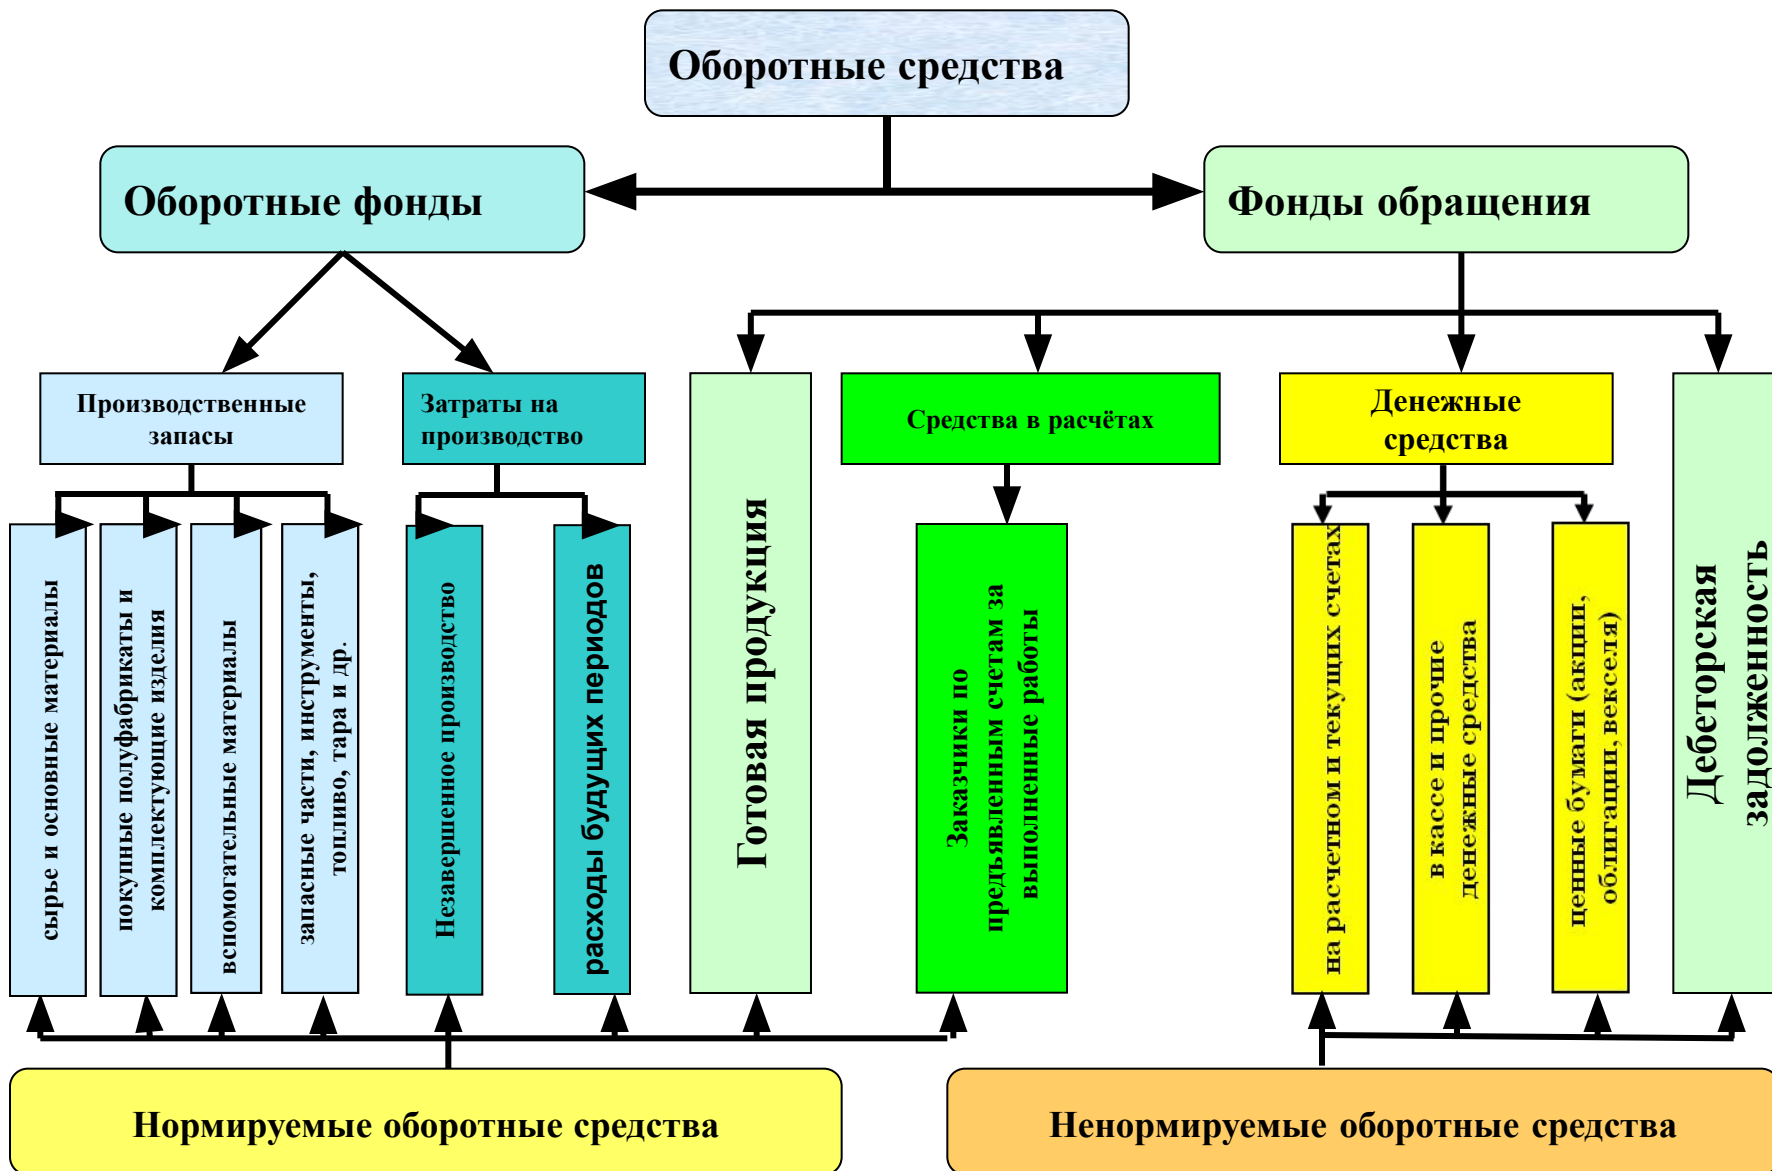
Оборотные средства

Оборотные фонды

Фонды обращения

Производственные запасы

Затраты на производство

Готовая продукция

Средства в расчётах

Денежные средства

Дебеторская задолженность

сырье и основные материалы

покупные полуфабрикаты и комплектующие изделия

вспомогательные материалы

запасные части, инструменты, топливо, тара и др.

Незавершенное производство

расходы будущих периодов

Заказчики по предъявленным счетам за выполненные работы

на расчетном и текущих счетах

в кассе и прочие денежные средства

ценные бумаги (акции, облигации, векселя)

Нормируемые оборотные средства

Ненормируемые оборотные средства